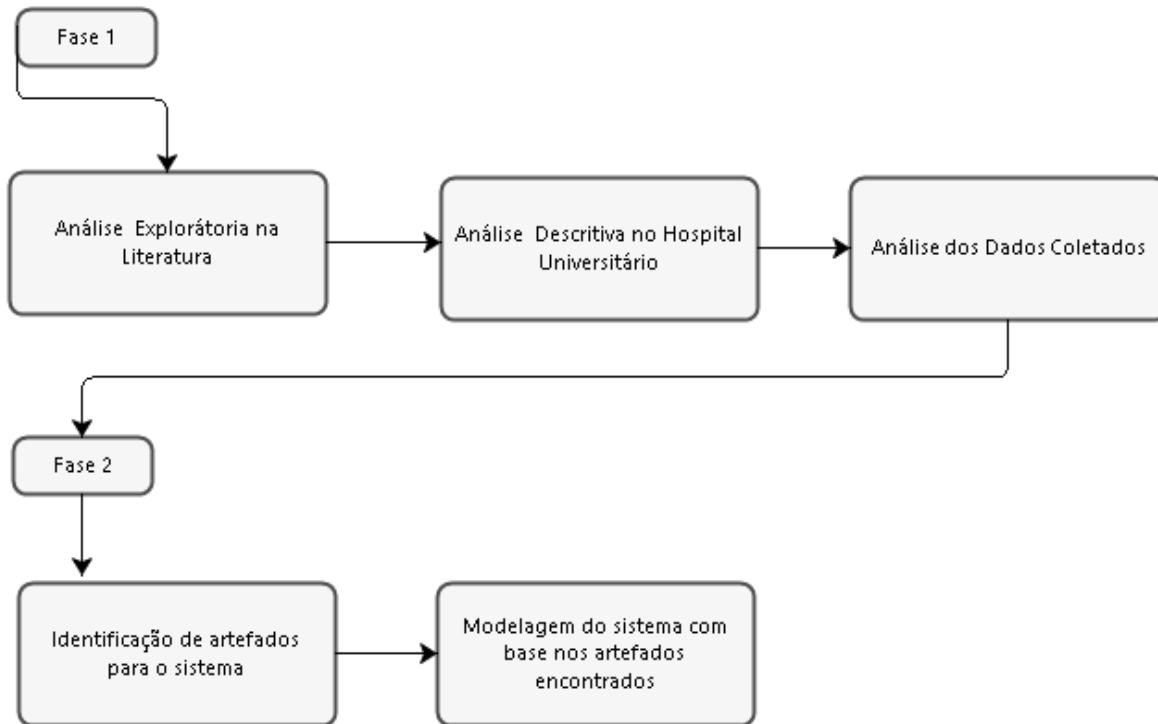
Fase 1

Análise Exploratória na Literatura

Análise Descritiva no Hospital Universitário

Análise dos Dados Coletados

Fase 2

Identificação de artefados para o sistema

Modelagem do sistema com base nos artefados encontrados